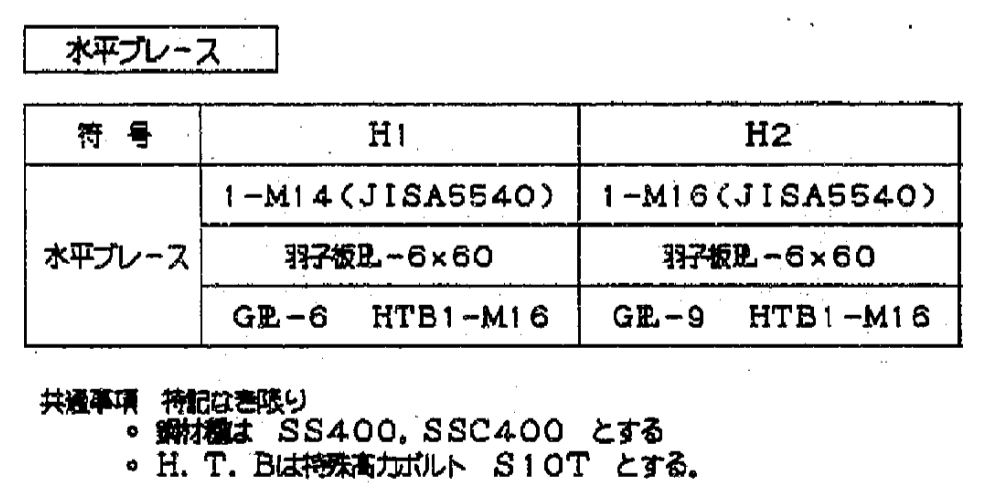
水平ブレース

| 符号 | H1 | H2 |
|---|---|---|
| 水平ブレース | 1-M14(JISA5540) | 1-M16(JISA5540) |
| | 羽子板PL-6×60 | 羽子板PL-6×60 |
| | GPL-6 HTB1-M16 | GPL-9 HTB1-M16 |

共通事項 特記なき限り
◦ 鋼材種は SS400, SSC400 とする
◦ H. T. Bは特殊高力ボルト S10T とする。